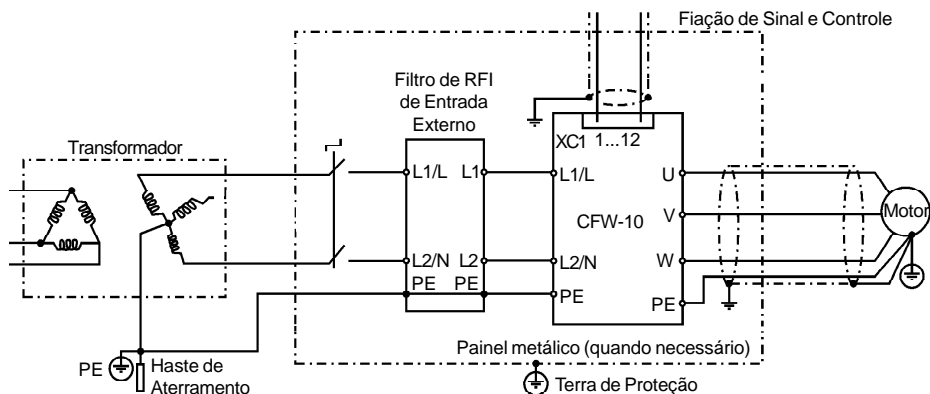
Fiação de Sinal e Controle

Filtro de RFI de Entrada Externo

XC1 1...12

Transformador

L1/L L1

L1/L

U

CFW-10

V

Motor

L2/N L2

L2/N

W

PE PE

PE

PE

Painel metálico (quando necessário)

PE

Haste de Aterramento

Terra de Proteção